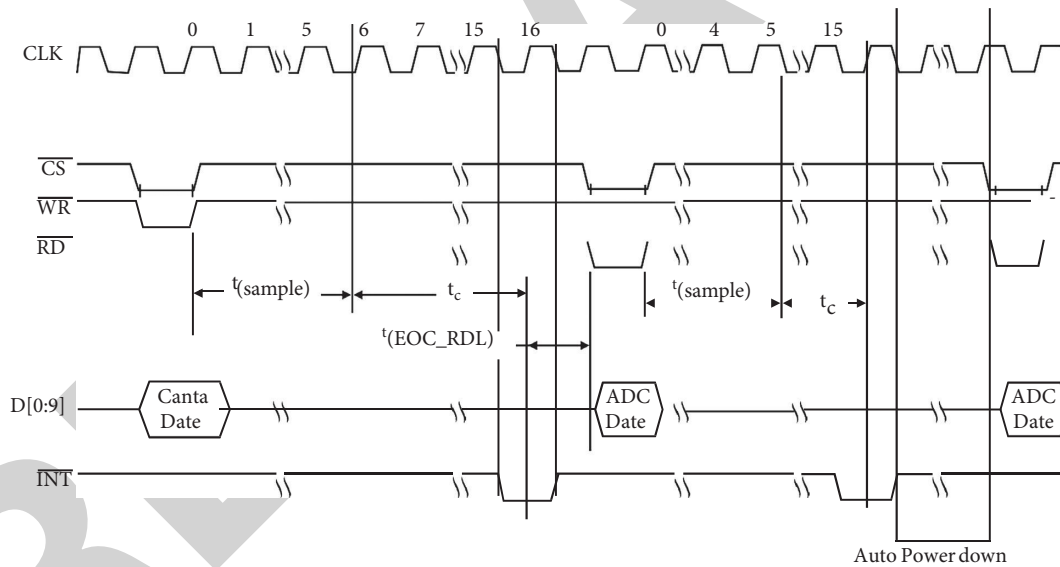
CLK

0 1 5 6 7 15 16 0 4 5 15

$\overline{CS}$

$\overline{WR}$

$\overline{RD}$

$t_{(sample)}$

$t_c$

$t_{(sample)}$

$t_c$

$t_{(EOC\_RDL)}$

D[0:9]

Canta Date

ADC Date

ADC Date

$\overline{INT}$

Auto Power down